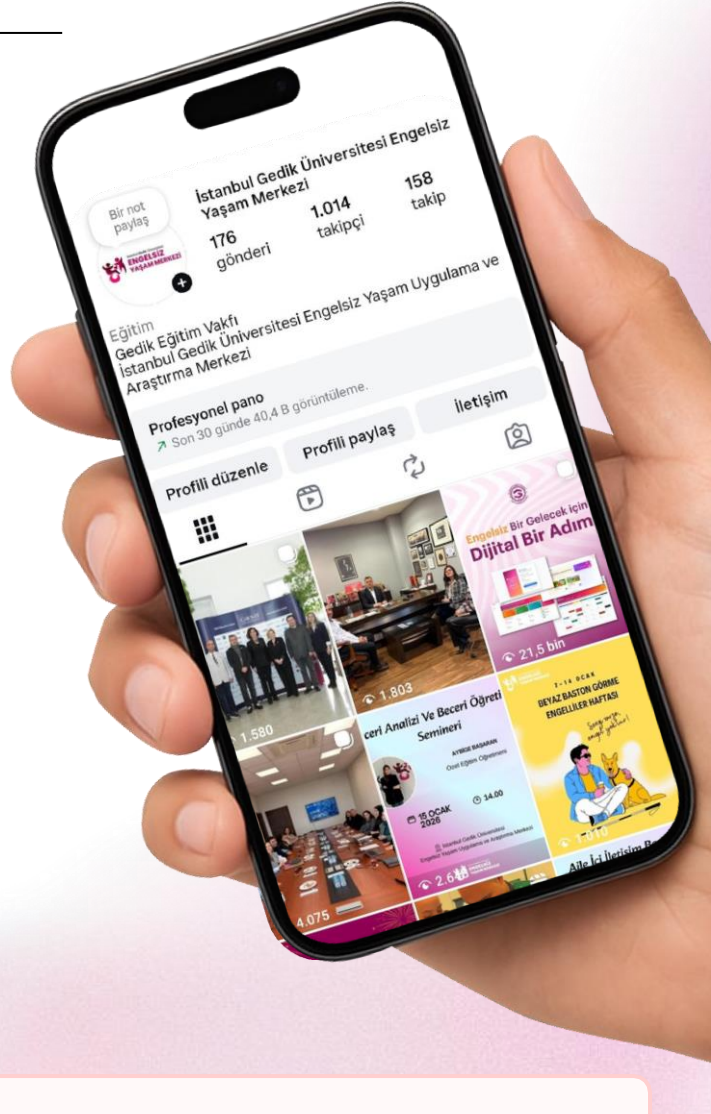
İstanbul Gedik Üniversitesi Engelsiz Yaşam Merkezi

Bir not paylaş

ENGELSIZ YAŞAM MERKEZİ

176 gönderi

1.014 takipçi

158 takip

Eğitim
Gedik Eğitim Vakfı
İstanbul Gedik Üniversitesi Engelsiz Yaşam Uygulama ve Araştırma Merkezi

Profesyonel pano
Son 30 günde 40,4 B görüntüleme.

Profili düzenle

Profili paylaş

İletişim

1.580

1.803

Engelsiz Bir Gelecek için Dijital Bir Adım

21,5 bin

4.075

Beceri Analizi Ve Beceri Öğreti Semineri

AYBİGE BAŞARAN
Özel Eğitim Öğretmeni

15 OCAK 2026

14.00

İstanbul Gedik Üniversitesi Engelsiz Yaşam Uygulama ve Araştırma Merkezi

2.6

8-14 OCAK
BEYAZ BASTON GÖRME ENGELLİLER HAFTASI

1.810

Aile İçi İletişim